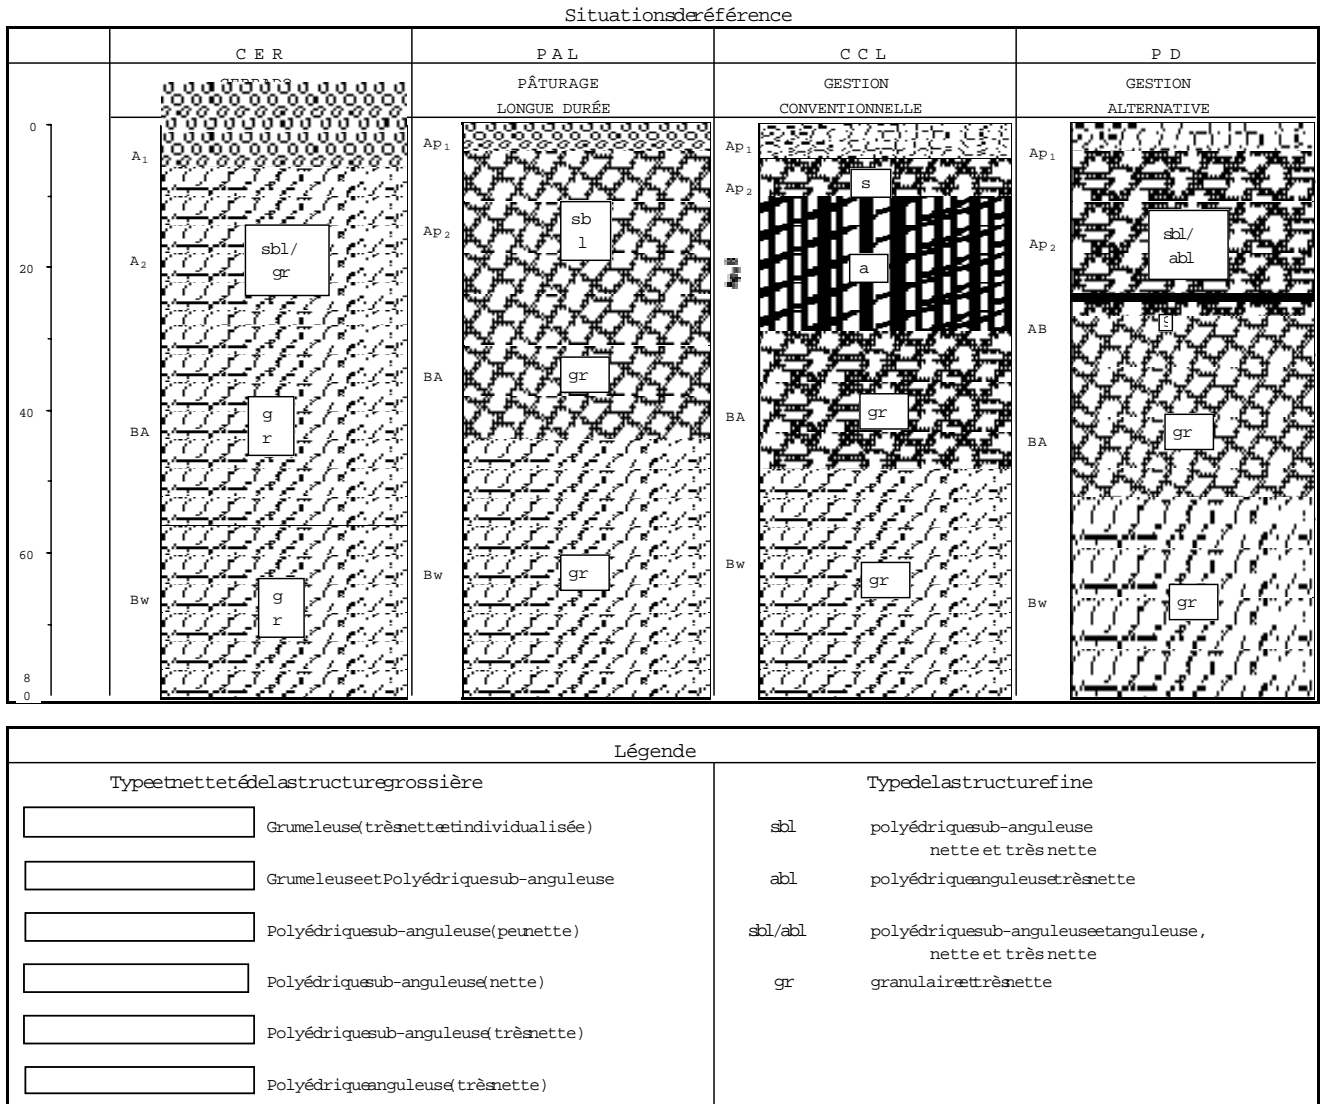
Situationsderéférence

C E R

CEREALES (partly obscured)

P A L

PÂTURAGE LONGUE DURÉE

C C L

GESTION CONVENTIONNELLE

P D

GESTION ALTERNATIVE

0

20

40

60

80

$A_1$

$A_2$

sbl/ gr

BA

g r

Bw

g r

$Ap_1$

$Ap_2$

sb l

BA

gr

Bw

gr

$Ap_1$

$Ap_2$

s

a

BA

gr

Bw

gr

$Ap_1$

$Ap_2$

sbl/ abl

AB

BA

gr

Bw

gr

Légende

Typeetnettetédelastructuregrossière

Grumeleuse(trèsnetteetindividualisée)

GrumeleuseetPolyédriquesub-anguleuse

Polyédriquesub-anguleuse(peunette)

Polyédriquesub-anguleuse(nette)

Polyédriquesub-anguleuse(trèsnette)

Polyédriqueanguleuse(trèsnette)

Typedelastructurefine

sbl polyédriquesub-anguleuse nette et très nette

abl polyédriqueanguleusetrèsnette

sbl/abl polyédriquesub-anguleuseetanguleuse, nette et très nette

gr granulaireettrèsnette